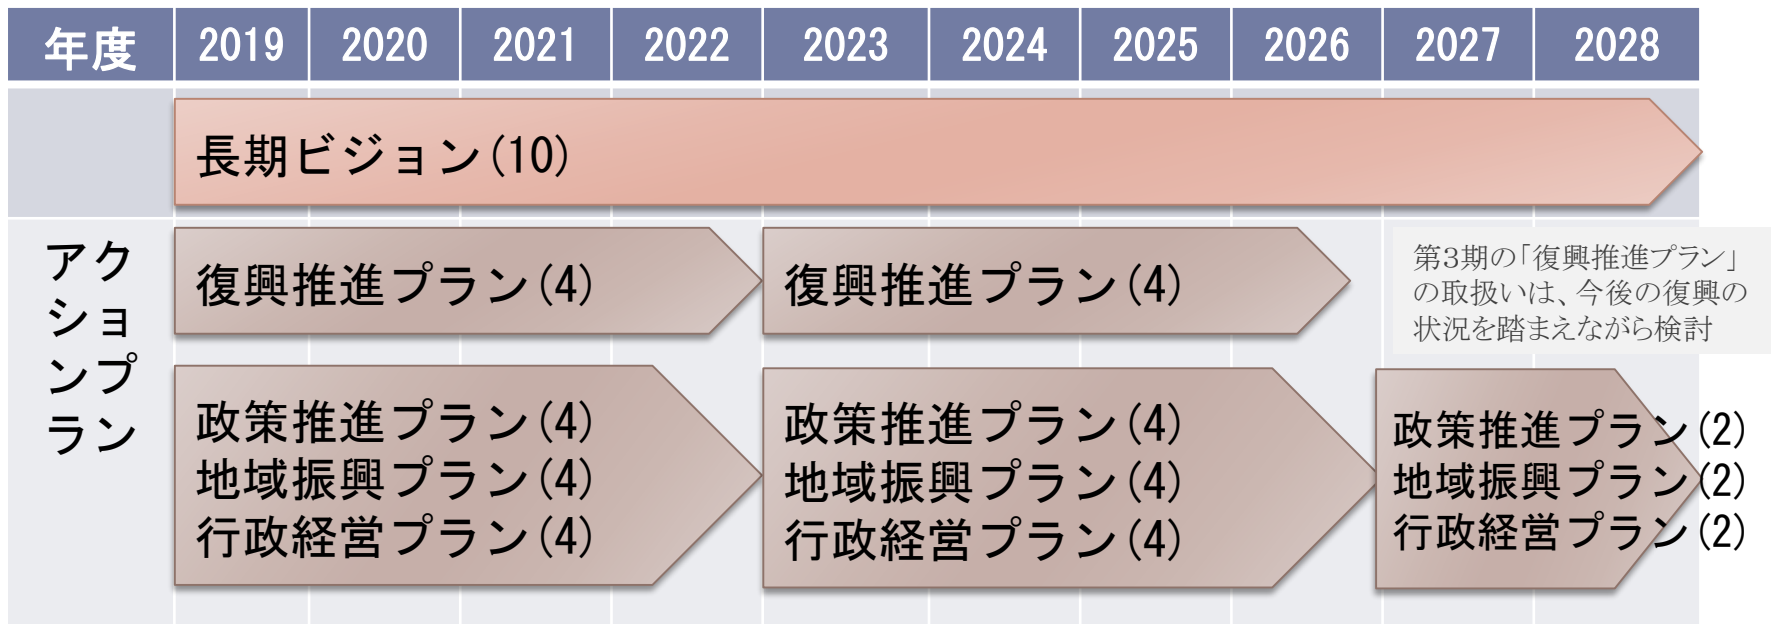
| 年度 | 2019 | 2020 | 2021 | 2022 | 2023 | 2024 | 2025 | 2026 | 2027 | 2028 |
|---|---|---|---|---|---|---|---|---|---|---|

長期ビジョン(10)

アクションプラン

復興推進プラン(4)

復興推進プラン(4)

第3期の「復興推進プラン」の取扱いは、今後の復興の状況を踏まえながら検討

政策推進プラン(4)
地域振興プラン(4)
行政経営プラン(4)

政策推進プラン(4)
地域振興プラン(4)
行政経営プラン(4)

政策推進プラン(2)
地域振興プラン(2)
行政経営プラン(2)